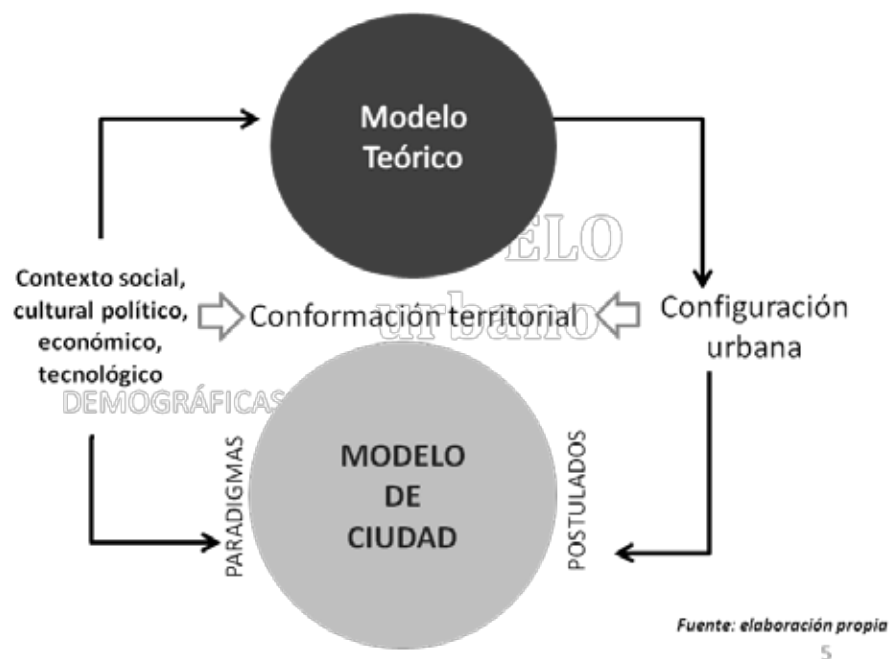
Modelo Teórico

Contexto social, cultural político, económico, tecnológico

DEMOGRÁFICAS

Conformación territorial

ELO

urbano

Configuración urbana

PARADIGMAS

MODELO DE CIUDAD

POSTULADOS

Fuente: elaboración propia

5